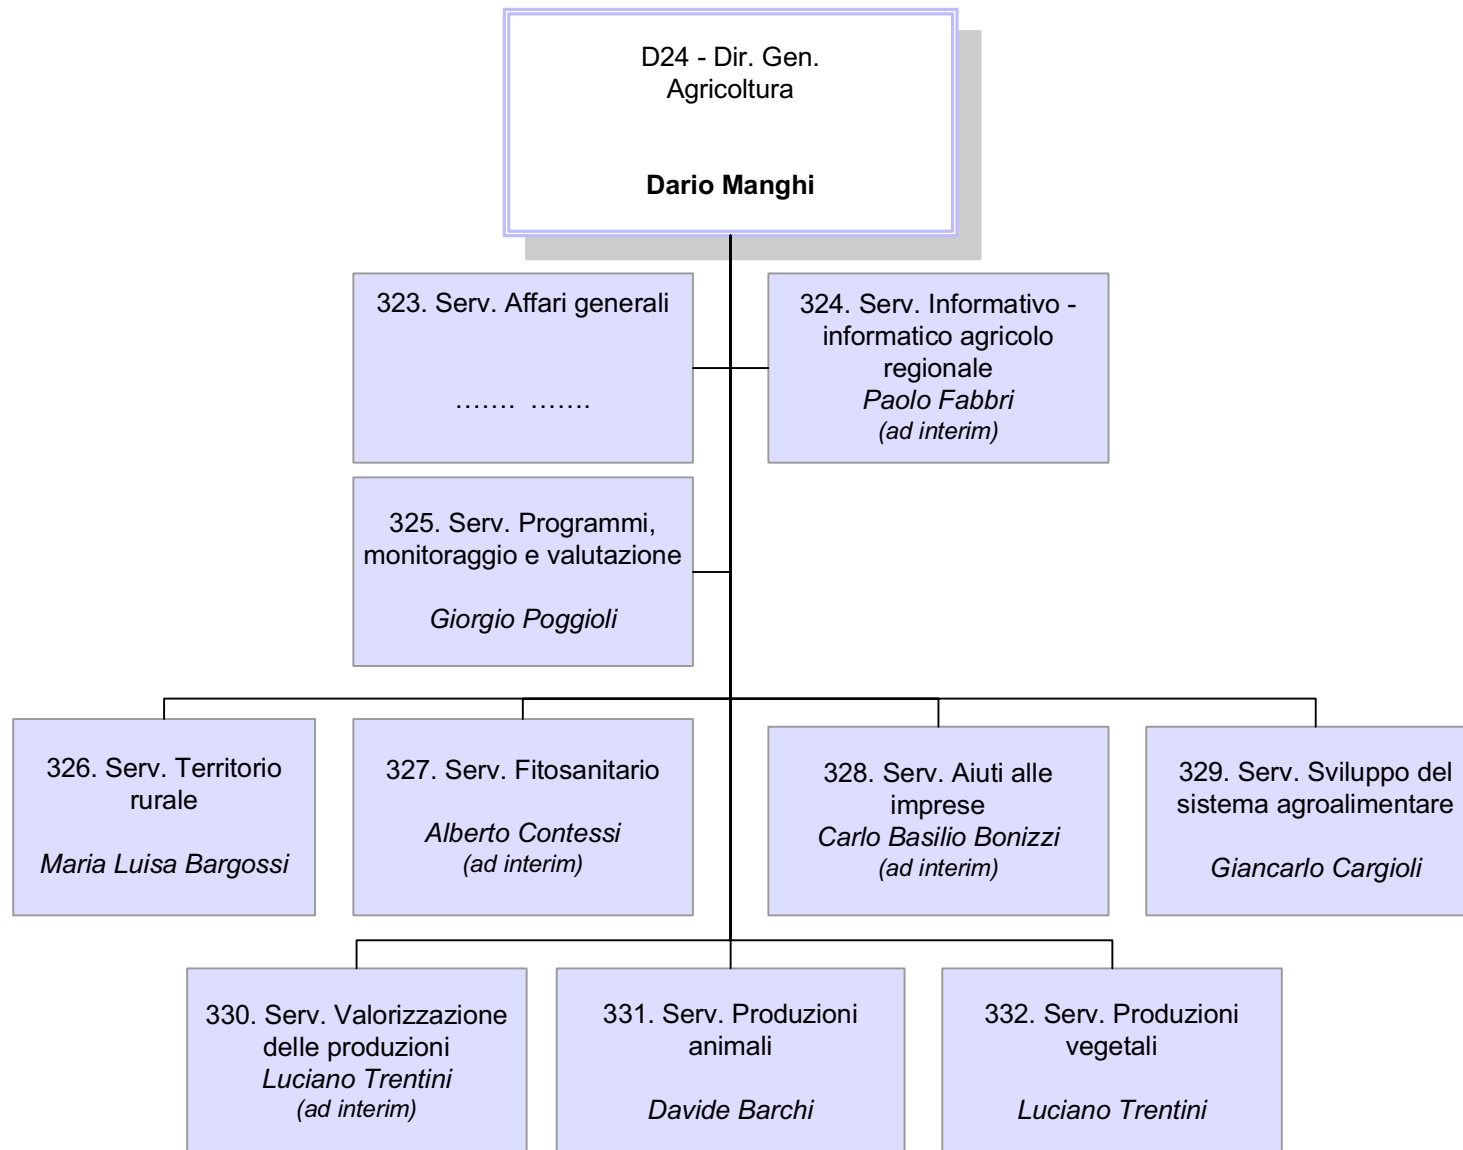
D24 - Dir. Gen. Agricoltura

**Dario Manghi**

323. Serv. Affari generali

……. …….

324. Serv. Informativo - informatico agricolo regionale
*Paolo Fabbri*
*(ad interim)*

325. Serv. Programmi, monitoraggio e valutazione

*Giorgio Poggioli*

326. Serv. Territorio rurale

*Maria Luisa Bargossi*

327. Serv. Fitosanitario

*Alberto Contessi*
*(ad interim)*

328. Serv. Aiuti alle imprese
*Carlo Basilio Bonizzi*
*(ad interim)*

329. Serv. Sviluppo del sistema agroalimentare

*Giancarlo Cargioli*

330. Serv. Valorizzazione delle produzioni
*Luciano Trentini*
*(ad interim)*

331. Serv. Produzioni animali

*Davide Barchi*

332. Serv. Produzioni vegetali

*Luciano Trentini*